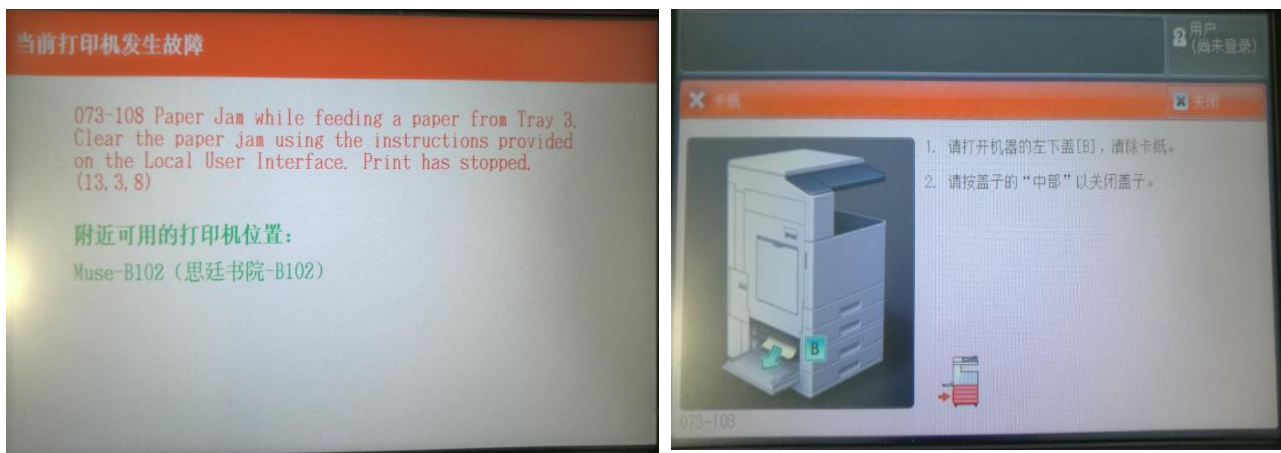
当前打印机发生故障

073-108 Paper Jam while feeding a paper from Tray 3. Clear the paper jam using the instructions provided on the Local User Interface. Print has stopped. (13.3.8)

附近可用的打印机位置：

Muse-B102 (思廷书院-B102)

用户
(尚未登录)

卡纸

关闭

1. 请打开机器的左下盖[B]，清除卡纸。

2. 请按盖子的"中部"以关闭盖子。

B

073-108